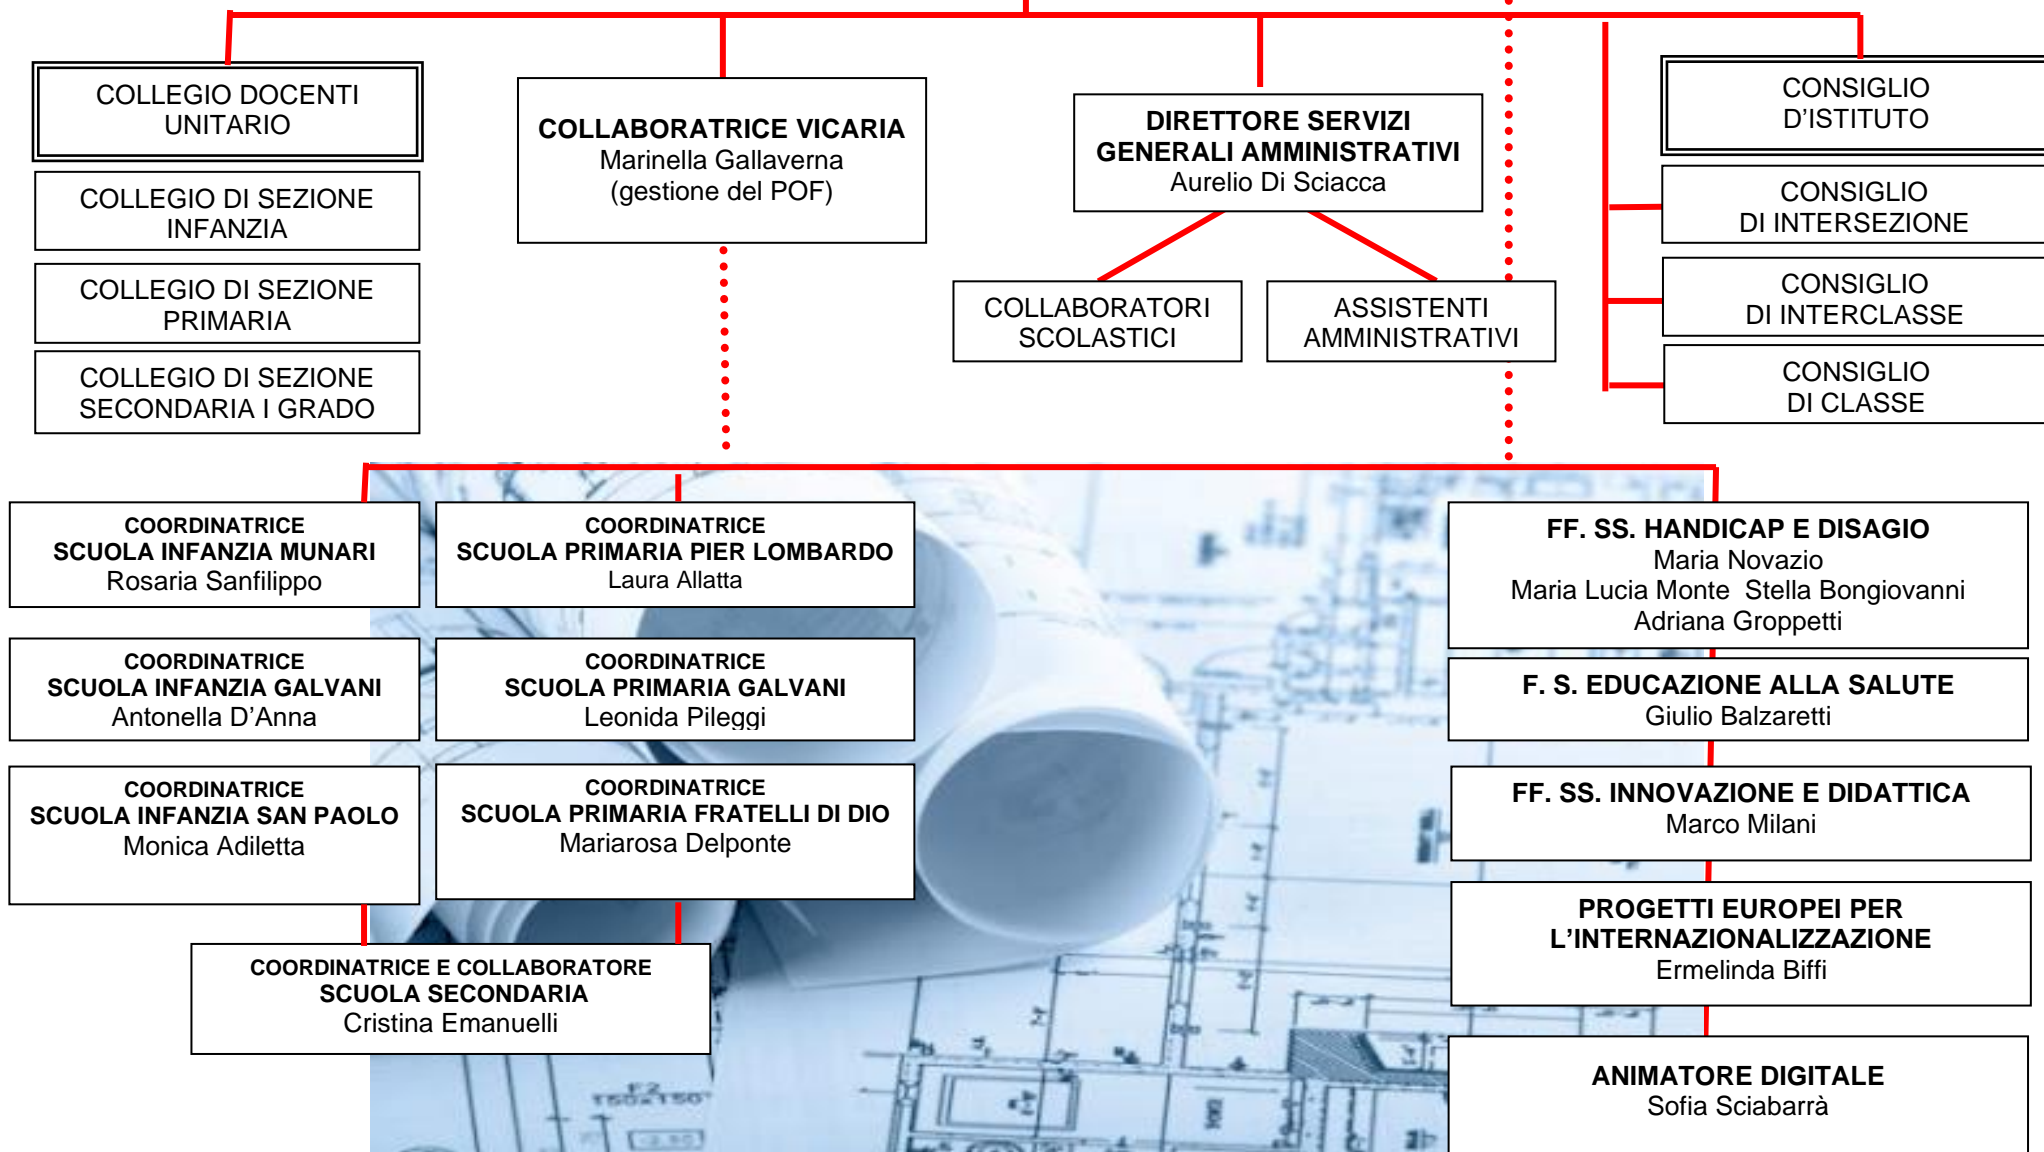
COLLEGIO DOCENTI UNITARIO

COLLEGIO DI SEZIONE INFANZIA

COLLEGIO DI SEZIONE PRIMARIA

COLLEGIO DI SEZIONE SECONDARIA I GRADO

COLLABORATRICE VICARIA
Marinella Gallaverna
(gestione del POF)

DIRETTORE SERVIZI GENERALI AMMINISTRATIVI
Aurelio Di Sciacca

COLLABORATORI SCOLASTICI

ASSISTENTI AMMINISTRATIVI

CONSIGLIO D'ISTITUTO

CONSIGLIO DI INTERSEZIONE

CONSIGLIO DI INTERCLASSE

CONSIGLIO DI CLASSE

COORDINATRICE
SCUOLA INFANZIA MUNARI
Rosaria Sanfilippo

COORDINATRICE
SCUOLA PRIMARIA PIER LOMBARDO
Laura Allatta

COORDINATRICE
SCUOLA INFANZIA GALVANI
Antonella D'Anna

COORDINATRICE
SCUOLA PRIMARIA GALVANI
Leonida Pileggi

COORDINATRICE
SCUOLA INFANZIA SAN PAOLO
Monica Adiletta

COORDINATRICE
SCUOLA PRIMARIA FRATELLI DI DIO
Mariarosa Delponte

COORDINATRICE E COLLABORATORE
SCUOLA SECONDARIA
Cristina Emanuelli

FF. SS. HANDICAP E DISAGIO
Maria Novazio
Maria Lucia Monte Stella Bongiovanni
Adriana Groppetti

F. S. EDUCAZIONE ALLA SALUTE
Giulio Balzaretti

FF. SS. INNOVAZIONE E DIDATTICA
Marco Milani

PROGETTI EUROPEI PER L'INTERNAZIONALIZZAZIONE
Ermelinda Biffi

ANIMATORE DIGITALE
Sofia Sciabarrà